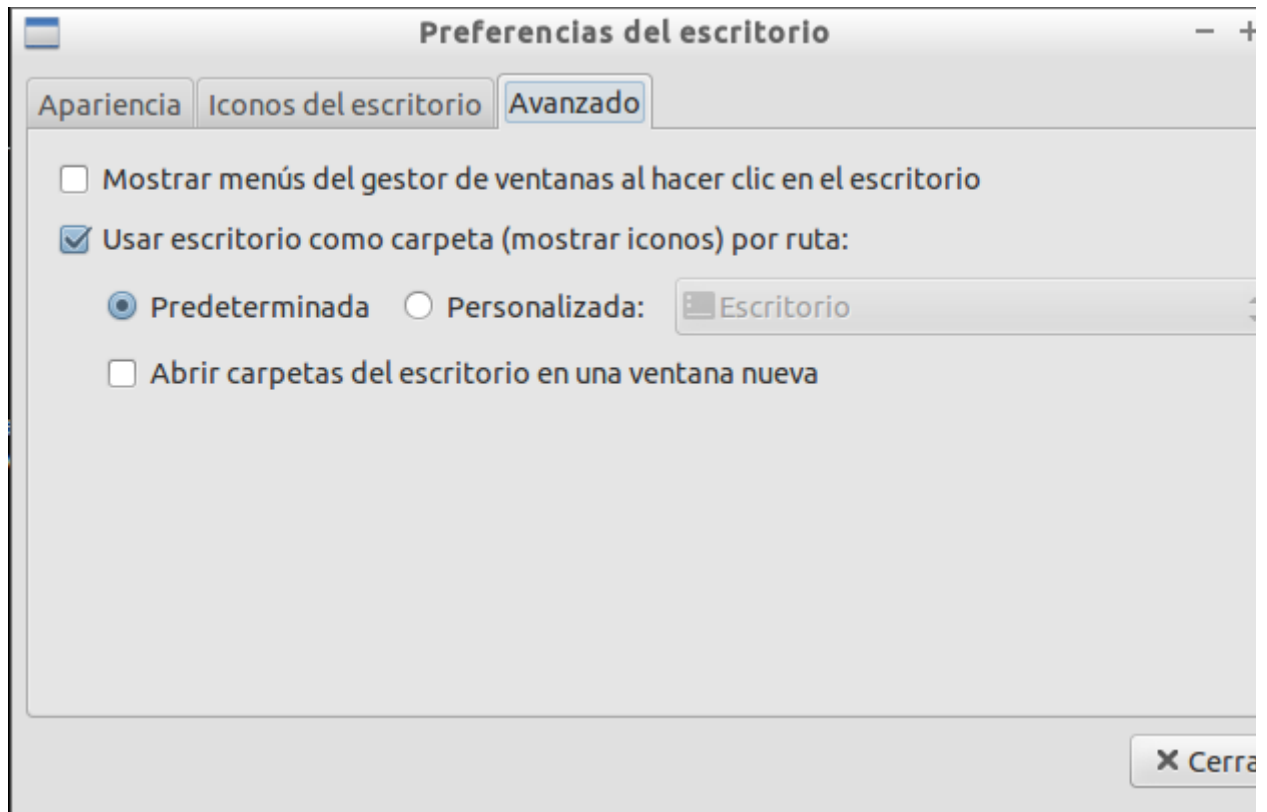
Preferencias del escritorio

Apariencia | Iconos del escritorio | Avanzado

Mostrar menús del gestor de ventanas al hacer clic en el escritorio

Usar escritorio como carpeta (mostrar iconos) por ruta:

Predeterminada Personalizada: Escritorio

Abrir carpetas del escritorio en una ventana nueva

Cerra